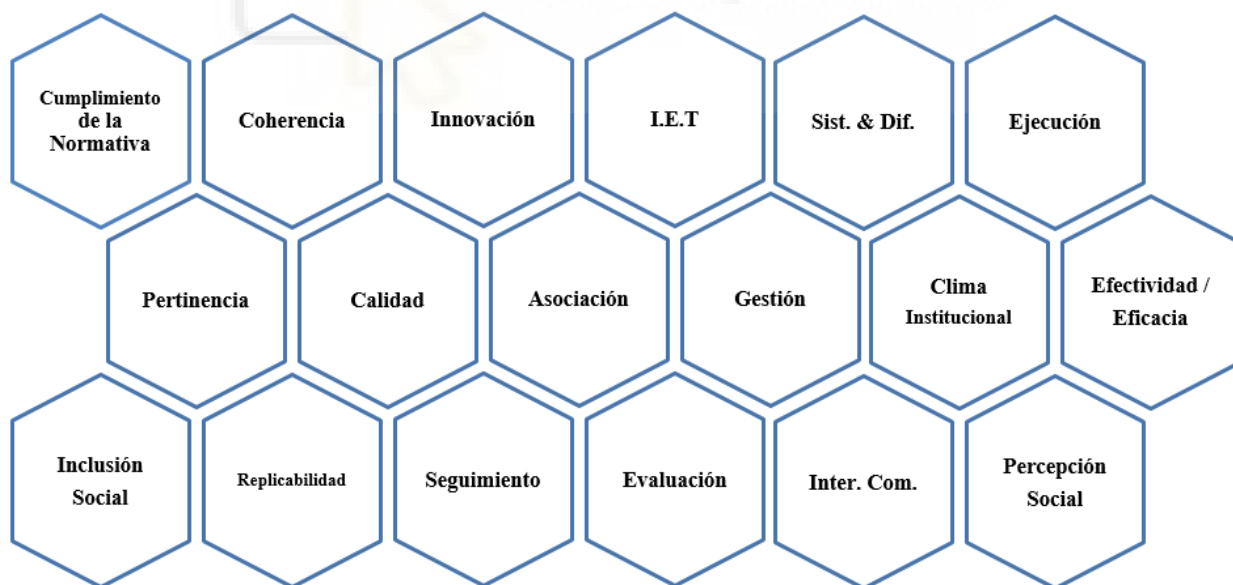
Cumplimiento de la Normativa

Coherencia

Innovación

I.E.T

Sist. & Dif.

Ejecución

Pertinencia

Calidad

Asociación

Gestión

Clima Institucional

Efectividad / Eficacia

Inclusión Social

Replicabilidad

Seguimiento

Evaluación

Inter. Com.

Percepción Social